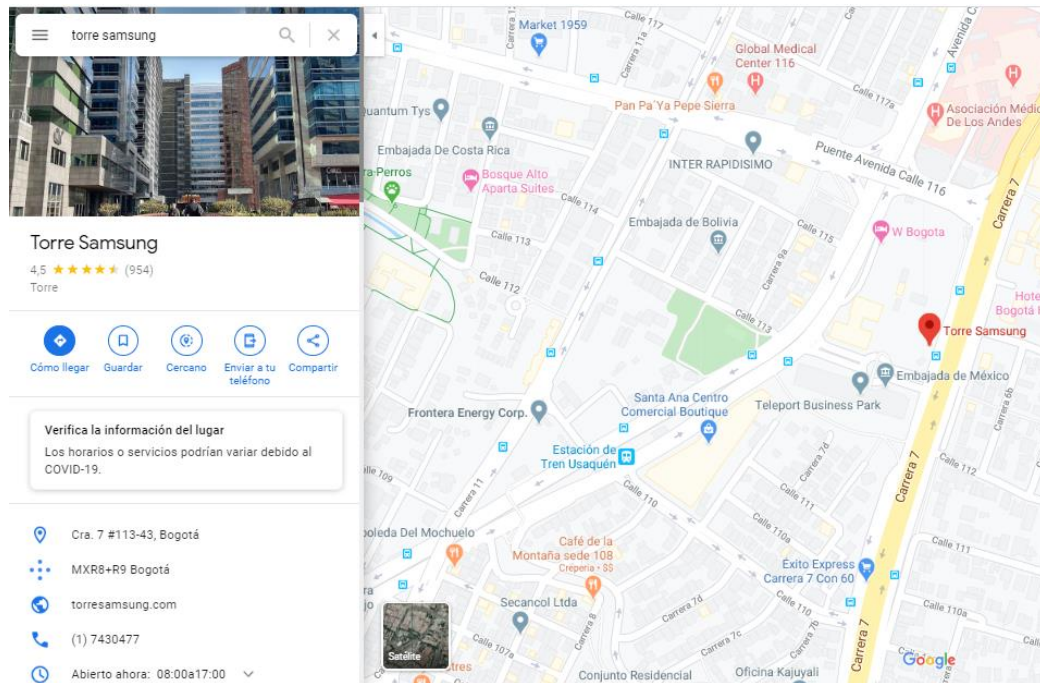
torre samsung

Torre Samsung
4,5 ★★★★★ (954)
Torre

Cómo llegar
Guardar
Cercano
Enviar a tu teléfono
Compartir

Verifica la información del lugar
Los horarios o servicios podrían variar debido al COVID-19.

Cra. 7 #113-43, Bogotá
MXR8+R9 Bogotá
torresamsung.com
(1) 7430477
Abierto ahora: 08:00a17:00

Market 1959
Calle 117
Global Medical Center 116
Asociación Médica De Los Andes
Avenida
Quantum Tys
Pan Pa'Ya Pepe Sierra
Calle 117a
Embajada De Costa Rica
INTER RAPIDISIMO
Puente Avenida Calle 116
Carrera 7
ra Perros
Bosque Alto Aparta Suites
Calle 114
Embajada de Bolivia
Calle 115
W Bogota
Calle 113
Calle 112
Hotel Bogotá
Torre Samsung
Calle 113
Embajada de México
Frontera Energy Corp.
Santa Ana Centro Comercial Boutique
Teleport Business Park
Estación de Tren Usaquén
Calle 112
Calle 110
Carrera 11
Calle 109
oleda Del Mochuelo
Café de la Montaña sede 108
Crepería · $$
Calle 110a
Calle 111
Exito Express Carrera 7 Con 60
Secancol Ltda
Calle 110
Calle 110a
Carrera 7d
Carrera 7c
Carrera 7b
Carrera 7
Calle 107a
Conjunto Residencial
Oficina Kajuyali
Satélite
Google